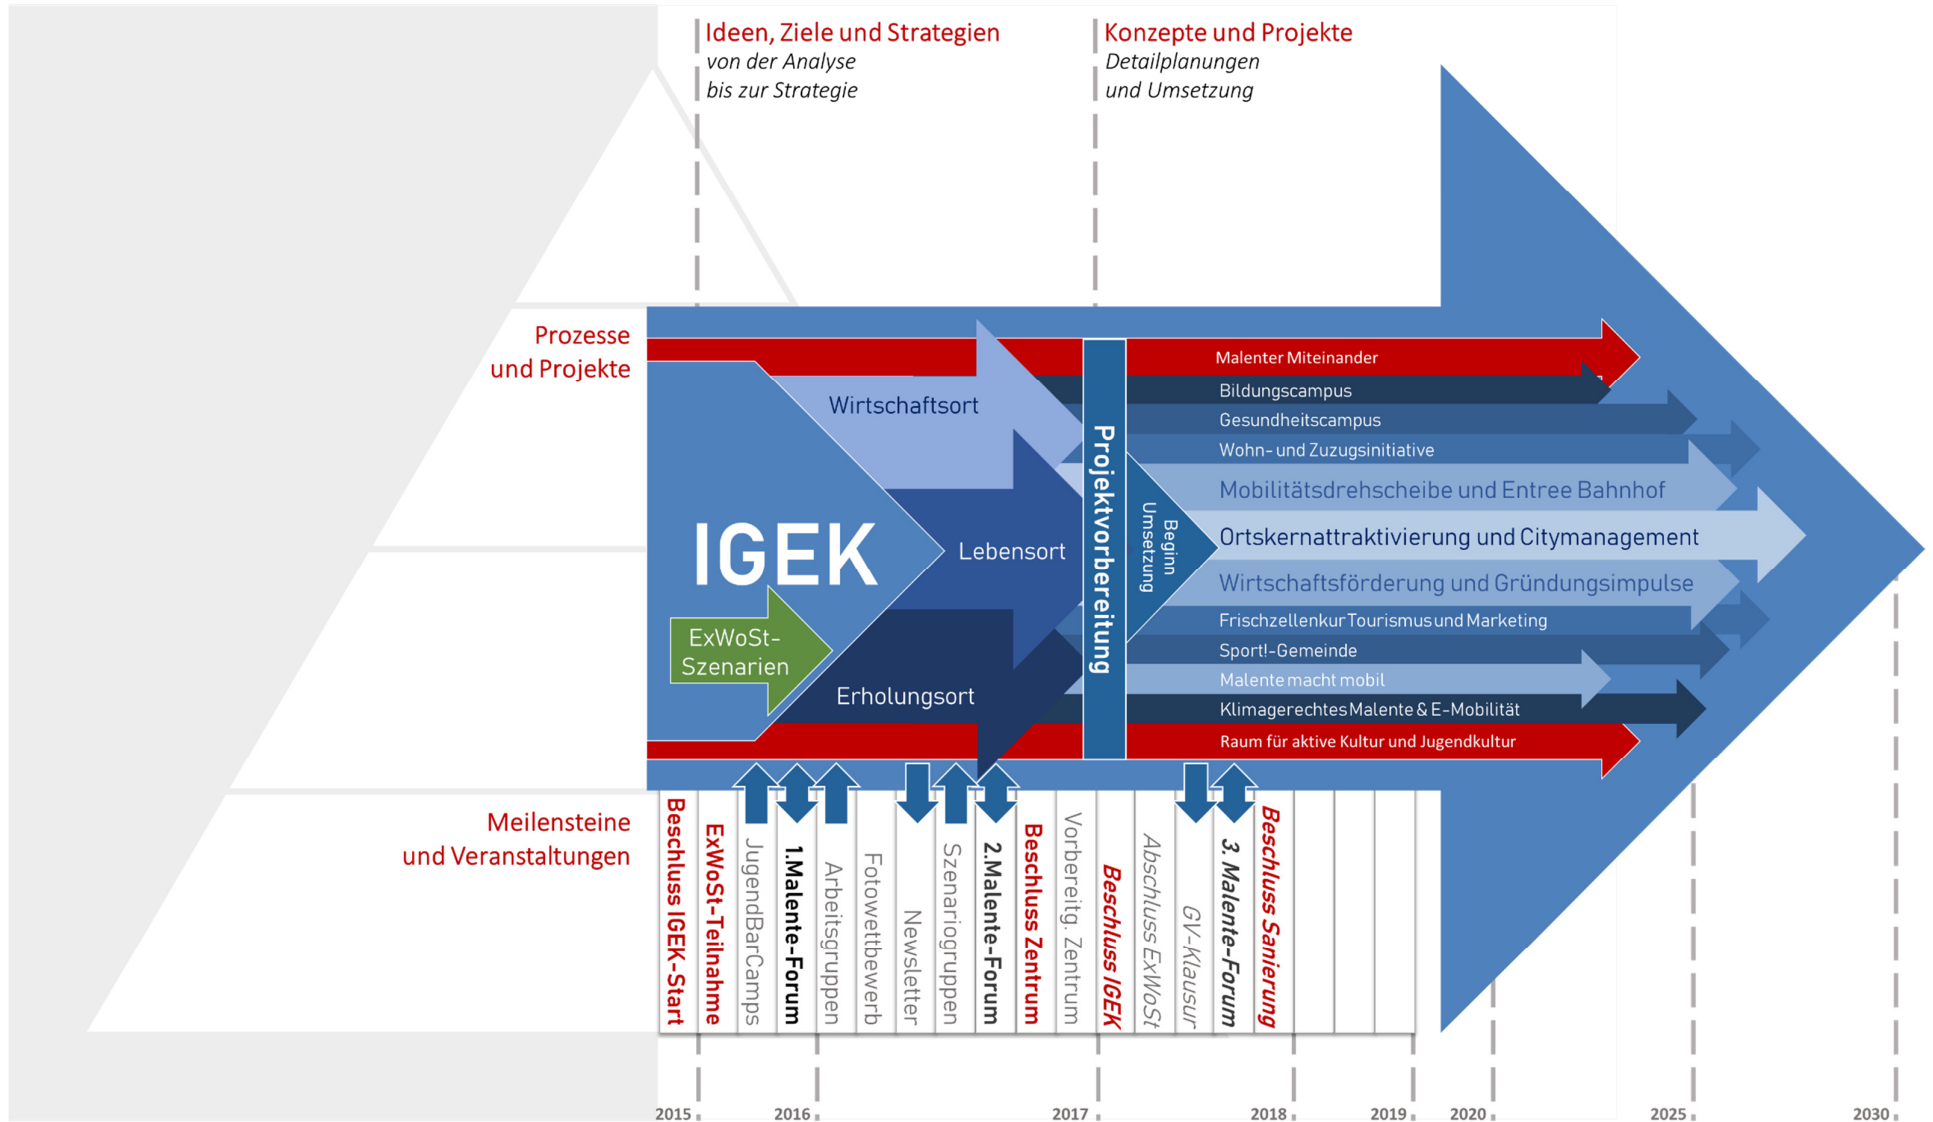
Ideen, Ziele und Strategien
von der Analyse
bis zur Strategie

Konzepte und Projekte
Detailplanungen
und Umsetzung

Prozesse
und Projekte

IGEK

ExWoSt-
Szenarien

Wirtschaftsort

Lebensort

Erholungsort

Projektvorbereitung

Beginn
Umsetzung

Malenter Miteinander
Bildungscampus
Gesundheitscampus
Wohn- und Zuzugsinitiative
Mobilitätsdrehscheibe und Entree Bahnhof
Ortskernattraktivierung und Citymanagement
Wirtschaftsförderung und Gründungsimpulse
Frischzellenkur Tourismus und Marketing
Sport!-Gemeinde
Malente macht mobil
Klimagerechtes Malente & E-Mobilität
Raum für aktive Kultur und Jugendkultur

Meilensteine
und Veranstaltungen

Beschluss IGEK-Start
ExWoSt-Teilnahme
JugendBarCamps
1.Malente-Forum
Arbeitsgruppen
Fotowettbewerb
Newsletter
Szenariogruppen
2.Malente-Forum
Beschluss Zentrum
Vorbereitg. Zentrum
Beschluss IGEK
Abschluss ExWoSt
GV-Klausur
3. Malente-Forum
Beschluss Sanierung

2015
2016
2017
2018
2019
2020
2025
2030